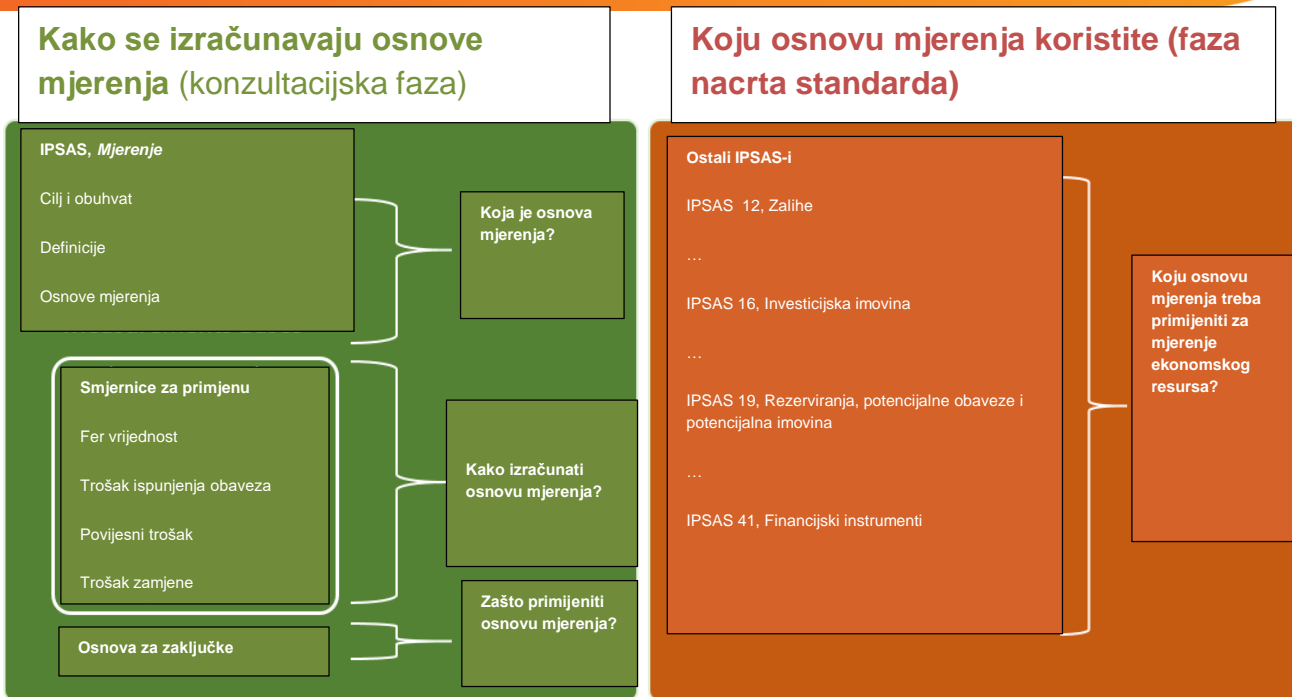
Kako se izračunavaju osnove mjerenja (konzultacijska faza)

IPSAS, *Mjerenje*

Cilj i obuhvat

Definicije

Osnove mjerenja

Koja je osnova mjerenja?

Smjernice za primjenu

Fer vrijednost

Trošak ispunjenja obaveza

Povijesni trošak

Trošak zamjene

Kako izračunati osnovu mjerenja?

Osnova za zaključke

Zašto primijeniti osnovu mjerenja?

Koju osnovu mjerenja koristite (faza nacrta standarda)

Ostali IPSAS-i

IPSAS 12, Zalihe

…

IPSAS 16, Investicijska imovina

…

IPSAS 19, Rezerviranja, potencijalne obaveze i potencijalna imovina

…

IPSAS 41, Financijski instrumenti

Koju osnovu mjerenja treba primijeniti za mjerenje ekonomskog resursa?